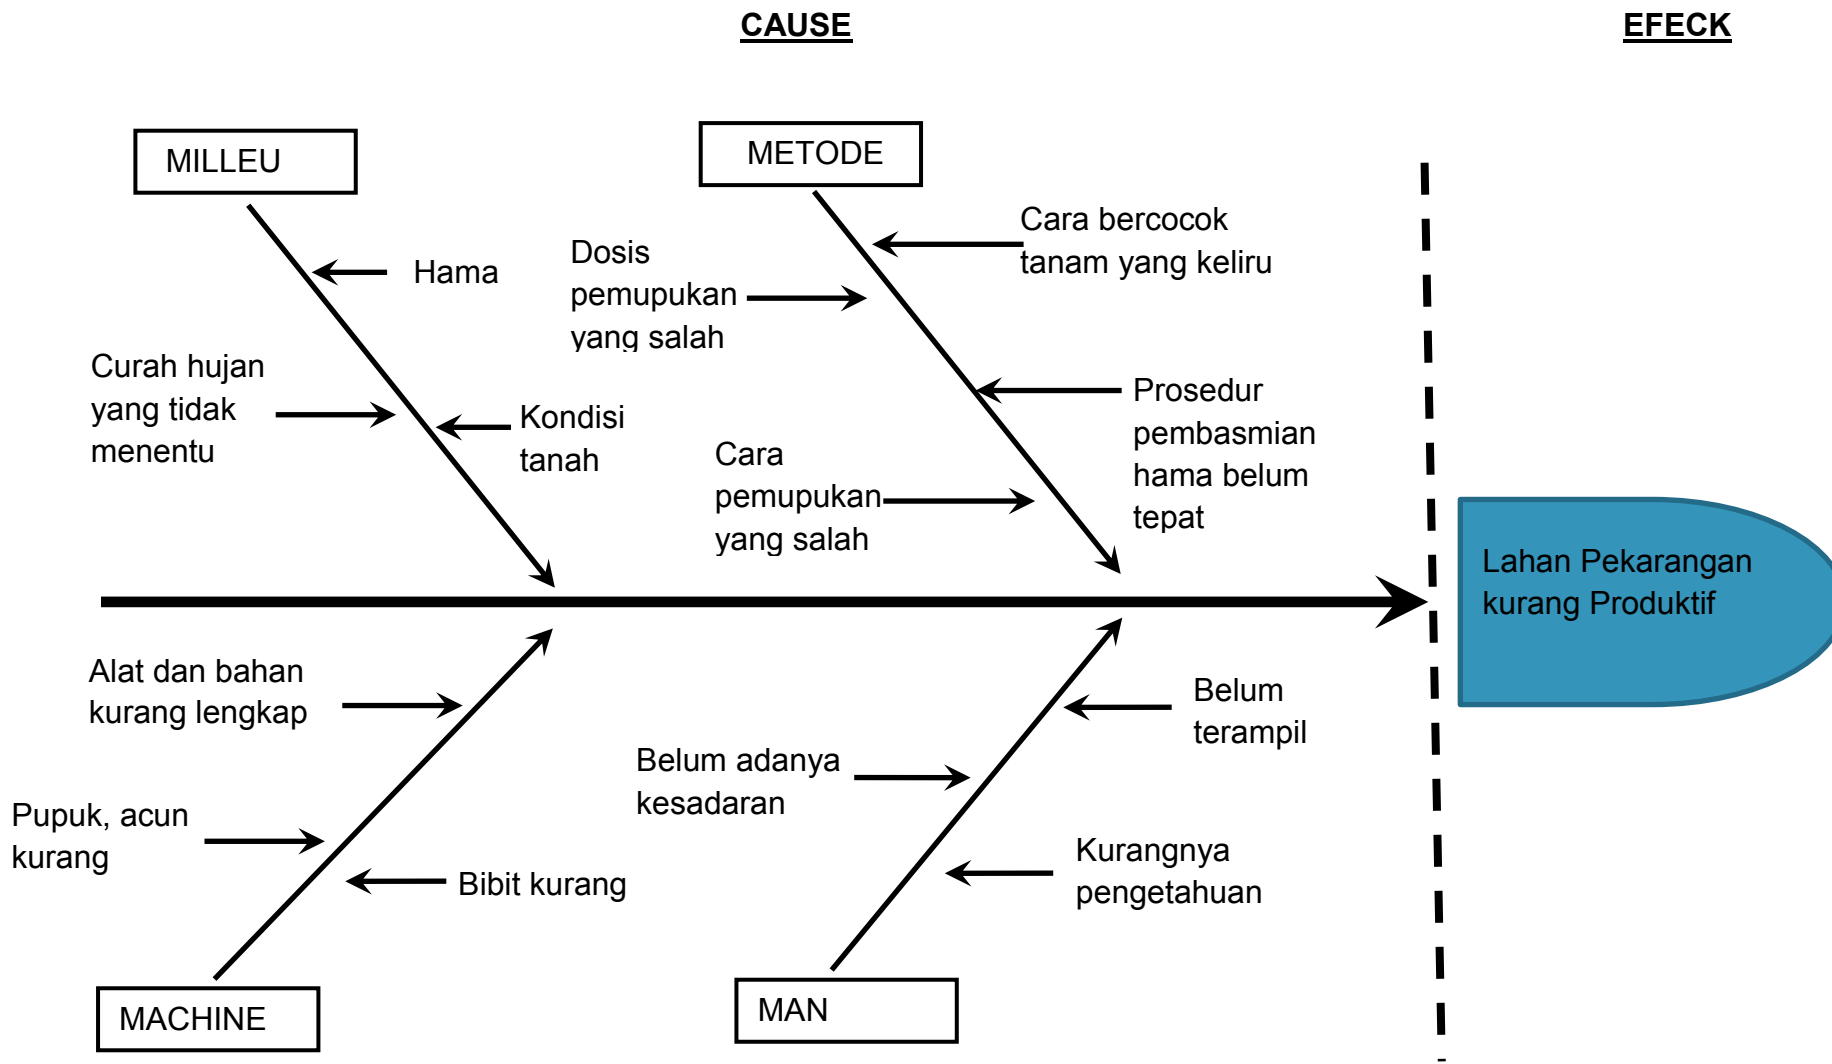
CAUSE

EFECK

MILLEU

METODE

Hama

Dosis pemupukan yang salah

Cara bercocok tanam yang keliru

Curah hujan yang tidak menentu

Kondisi tanah

Prosedur pembasmian hama belum tepat

Cara pemupukan yang salah

Lahan Pekarangan kurang Produktif

Alat dan bahan kurang lengkap

Belum terampil

Belum adanya kesadaran

Pupuk, acun kurang

Kurangnya pengetahuan

Bibit kurang

MACHINE

MAN